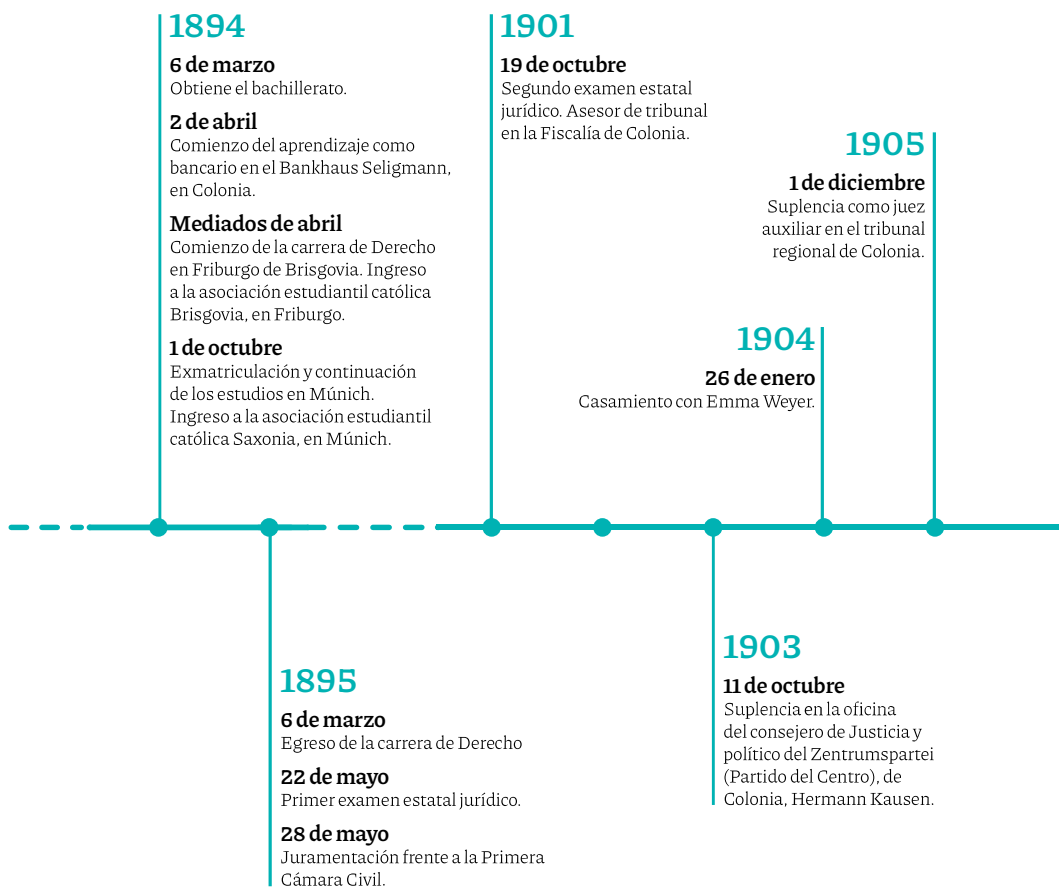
1894

6 de marzo
Obtiene el bachillerato.

2 de abril
Comienzo del aprendizaje como bancario en el Bankhaus Seligmann, en Colonia.

Mediados de abril
Comienzo de la carrera de Derecho en Friburgo de Brisgovia. Ingreso a la asociación estudiantil católica Brisgovia, en Friburgo.

1 de octubre
Exmatriculación y continuación de los estudios en Múnich. Ingreso a la asociación estudiantil católica Saxonia, en Múnich.

1901

19 de octubre
Segundo examen estatal jurídico. Asesor de tribunal en la Fiscalía de Colonia.

1905

1 de diciembre
Suplencia como juez auxiliar en el tribunal regional de Colonia.

1904

26 de enero
Casamiento con Emma Weyer.

1895

6 de marzo
Egreso de la carrera de Derecho

22 de mayo
Primer examen estatal jurídico.

28 de mayo
Juramentación frente a la Primera Cámara Civil.

1903

11 de octubre
Suplencia en la oficina del consejero de Justicia y político del Zentrumspartei (Partido del Centro), de Colonia, Hermann Kausen.